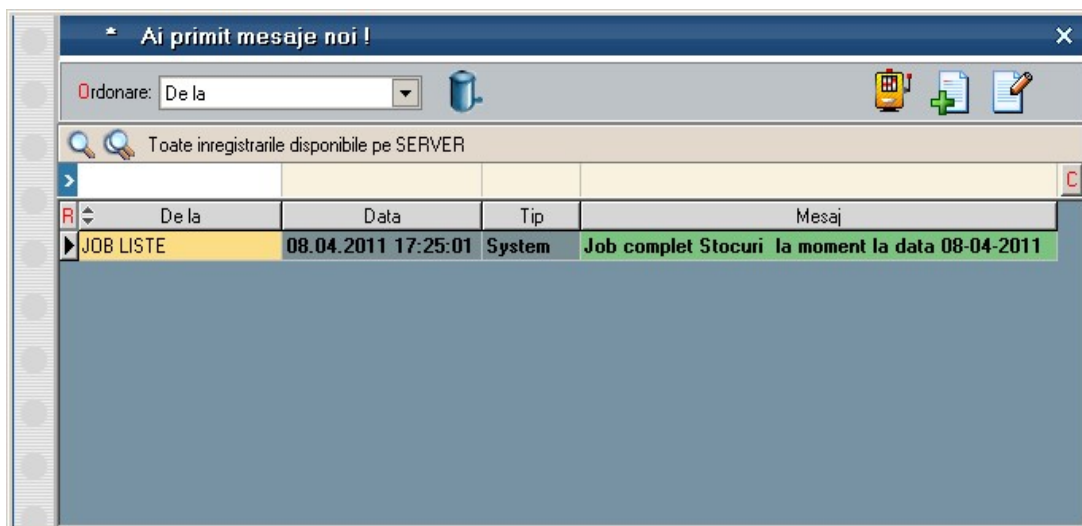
* Ai primit mesaje noi !

Ordonare: De la

Toate inregistrarile disponibile pe SERVER

C

| R | De la | Data | Tip | Mesaj |
|---|---|---|---|---|
| | JOB LISTE | 08.04.2011 17:25:01 | System | Job complet Stocuri la moment la data 08-04-2011 |